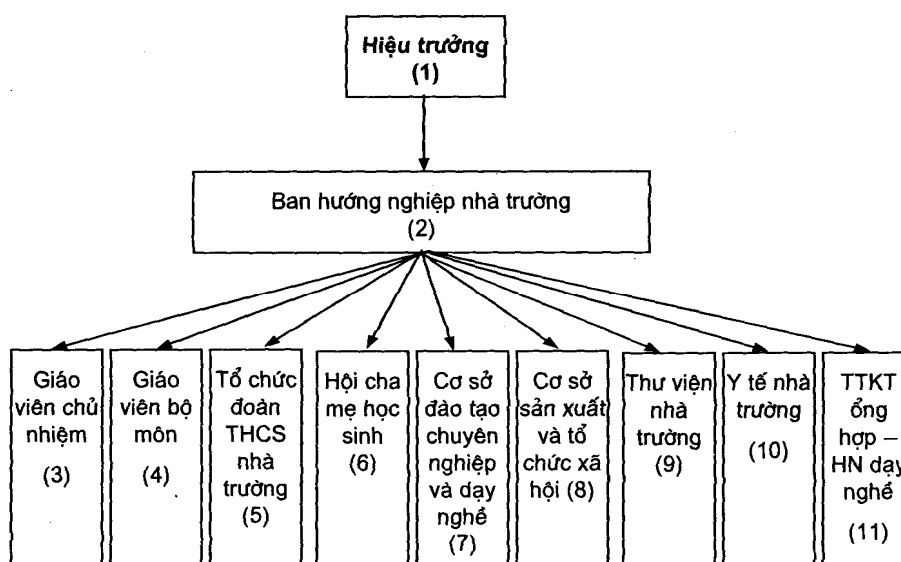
Hiệu trưởng
(1)

Ban hướng nghiệp nhà trường
(2)

Giáo viên chủ nhiệm
(3)

Giáo viên bộ môn
(4)

Tổ chức đoàn THCS nhà trường
(5)

Hội cha mẹ học sinh
(6)

Cơ sở đào tạo chuyên nghiệp và dạy nghề
(7)

Cơ sở sản xuất và tổ chức xã hội (8)

Thư viện nhà trường
(9)

Y tế nhà trường
(10)

TTKT ổng hợp – HN dạy nghề
(11)